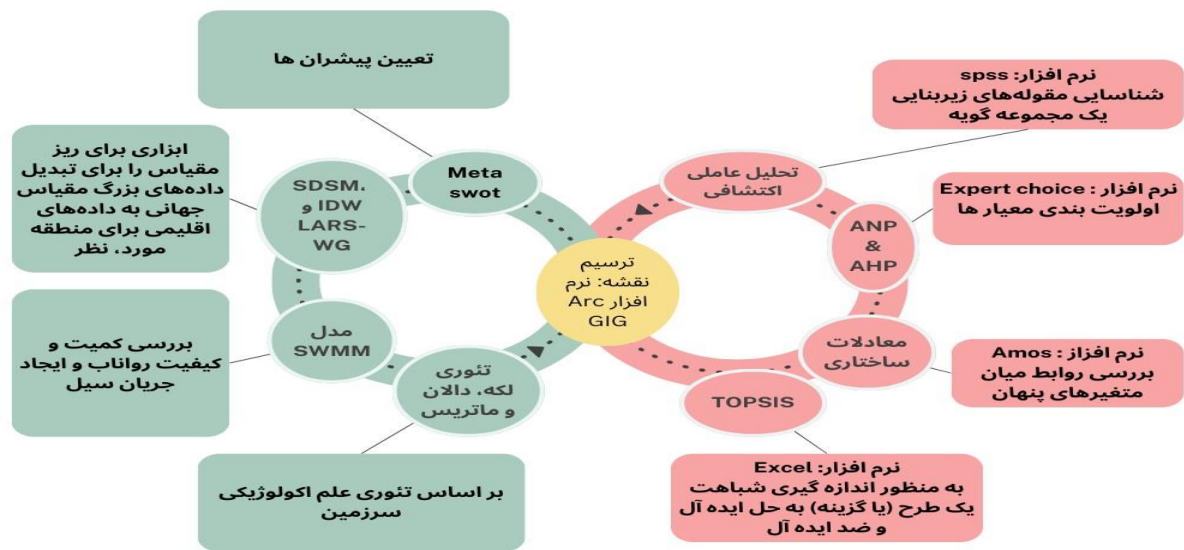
تعیین پیشران ها

Meta swot

ابزاری برای ریز مقیاس را برای تبدیل داده‌های بزرگ مقیاس جهانی به داده‌های اقلیمی برای منطقه مورد، نظر

SDSM، IDW و LARS-WG

بررسی کمیت و کیفیت رواناب و ایجاد جریان سیل

مدل SWMM

تئوری لکه، دالان و ماتریس

بر اساس تئوری علم اکولوژیکی سرزمین

ترسیم نقشه: نرم افزار Arc GIG

نرم افزار: spss
شناسایی مقوله‌های زیربنایی یک مجموعه گویه

تحلیل عاملی اکتشافی

نرم افزار : Expert choice
اولویت بندی معیار ها

ANP & AHP

معادلات ساختاری

نرم افزار : Amos
بررسی روابط میان متغیرهای پنهان

TOPSIS

نرم افزار: Excel
به منظور اندازه گیری شباهت یک طرح (یا گزینه) به حل ایده آل و ضد ایده آل